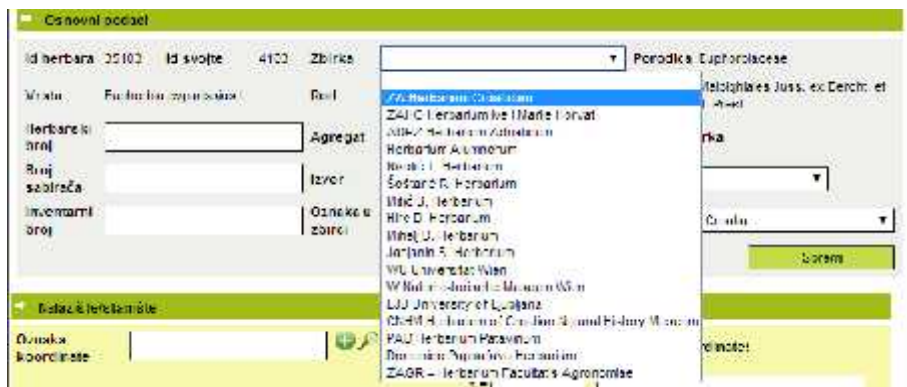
Osnovni podaci

Id herbara 35103 Id svojte 4103 Zbirka

Porodica Euphorbiaceae

Vrsta Euphorbia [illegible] Rod

Malpighiales Juss. ex Bercht. et J. Presl

ZA Herbarium Croaticum
ZAHO Herbarium Ive i Marije Horvat
ZAGR Herbarium Adriaticum
Herbarium Alumnorum
Knežić I. Herbarium
Šoštarić R. Herbarium
Vidić J. Herbarium
Hire D. Herbarium
Mihelj D. Herbarium
Jonjanin S. Herbarium
WU Universität Wien
W Naturhistorisches Museum Wien
LJU University of Ljubljana
CNHM Herbarium of Croatian Natural History Museum
PAD Herbarium Patavinum
Dubrovnik Pojedinci Herbarium
ZAGR – Herbarium Facultatis Agronomiae

Herbarski broj

Agregat

rka

Broj sabirača

Izvor

Inventarni broj

Oznaka u zbirci

Croatia

Spremi

Nalazište/lokalitet

Oznaka koordinate

rdinate)